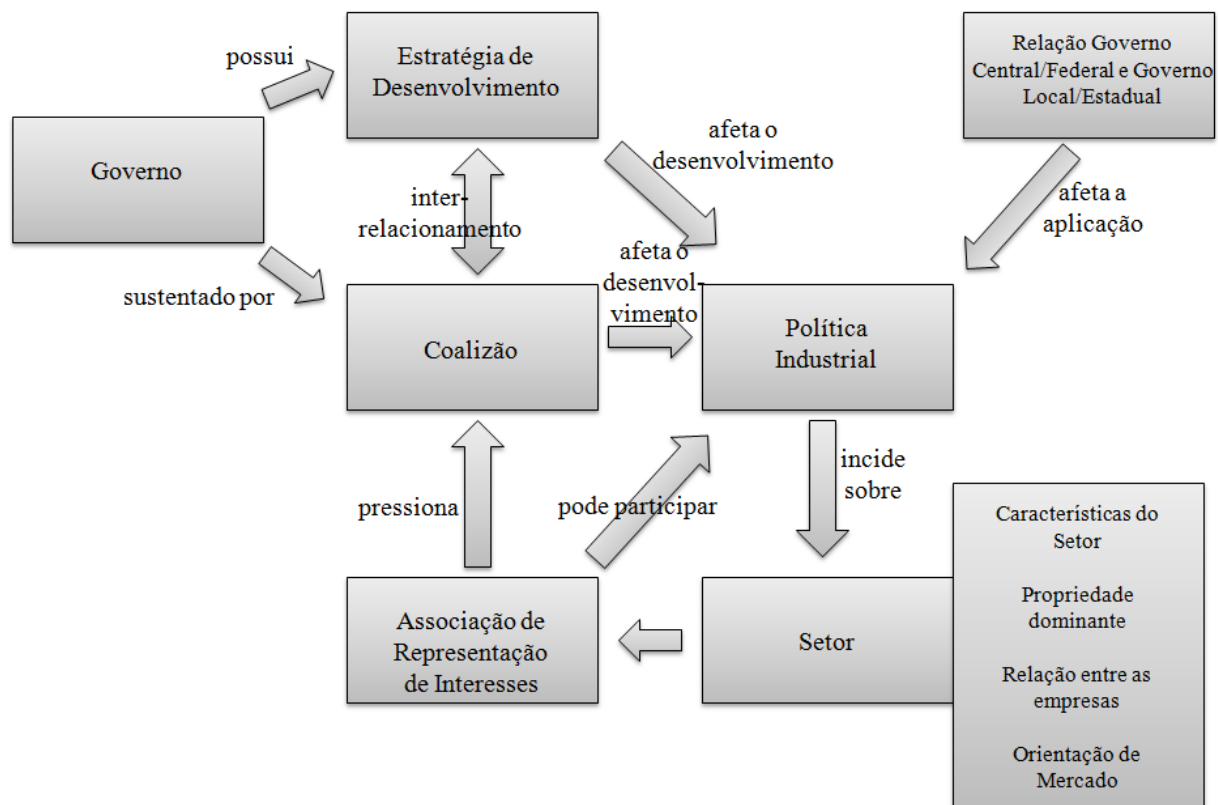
possui

Estratégia de Desenvolvimento

Relação Governo Central/Federal e Governo Local/Estadual

Governo

afeta o desenvolvimento

inter-relacionamento

afeta a aplicação

sustentado por

afeta o desenvolvimento

Coalizão

Política Industrial

incide sobre

pressiona

pode participar

Características do Setor

Propriedade dominante

Relação entre as empresas

Orientação de Mercado

Associação de Representação de Interesses

Setor